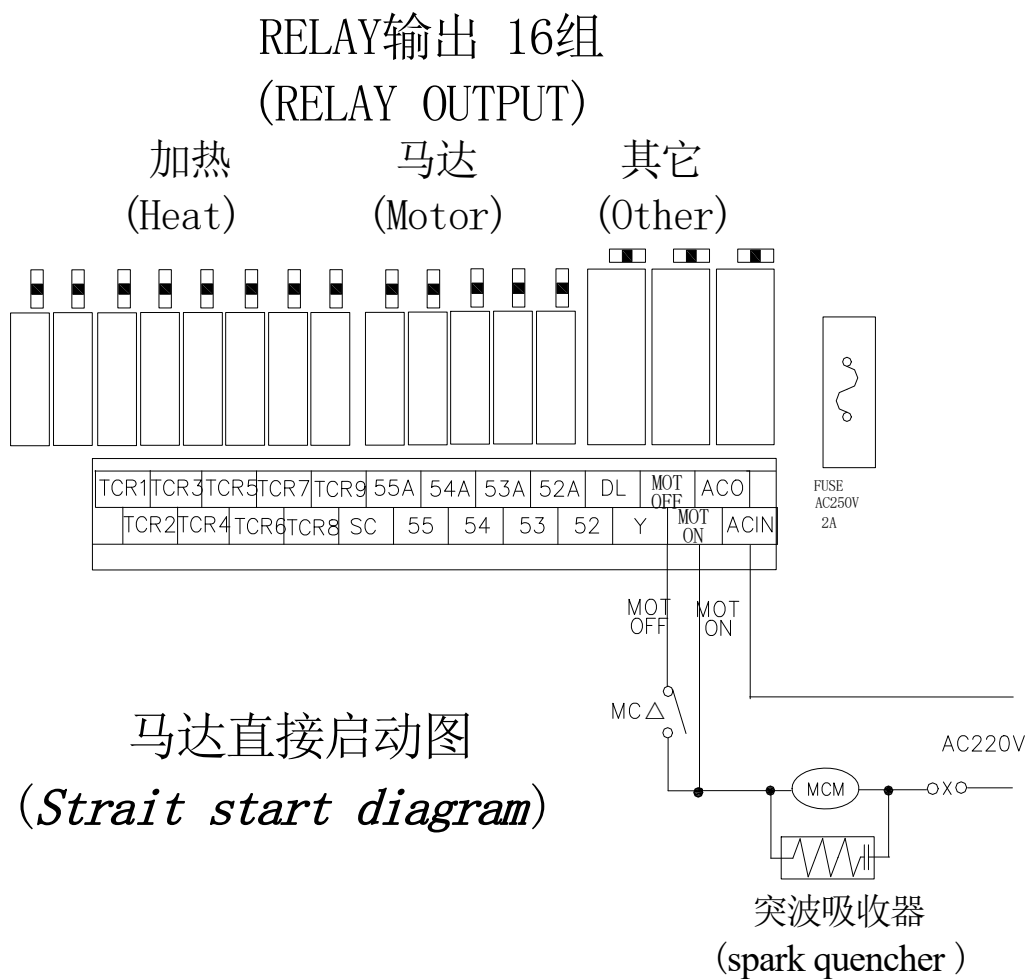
RELAY输出 16组
(RELAY OUTPUT)

加热
(Heat)

马达
(Motor)

其它
(Other)

| TCR1 | TCR3 | TCR5 | TCR7 | TCR9 | 55A | 54A | 53A | 52A | DL | MOT OFF | ACO |
|---|---|---|---|---|---|---|---|---|---|---|---|
| TCR2 | TCR4 | TCR6 | TCR8 | SC | 55 | 54 | 53 | 52 | Y | MOT ON | ACIN |

FUSE
AC250V
2A

MOT
OFF

MOT
ON

MC△

AC220V

MCM

马达直接启动图
(Strait start diagram)

突波吸收器
(spark quencher )